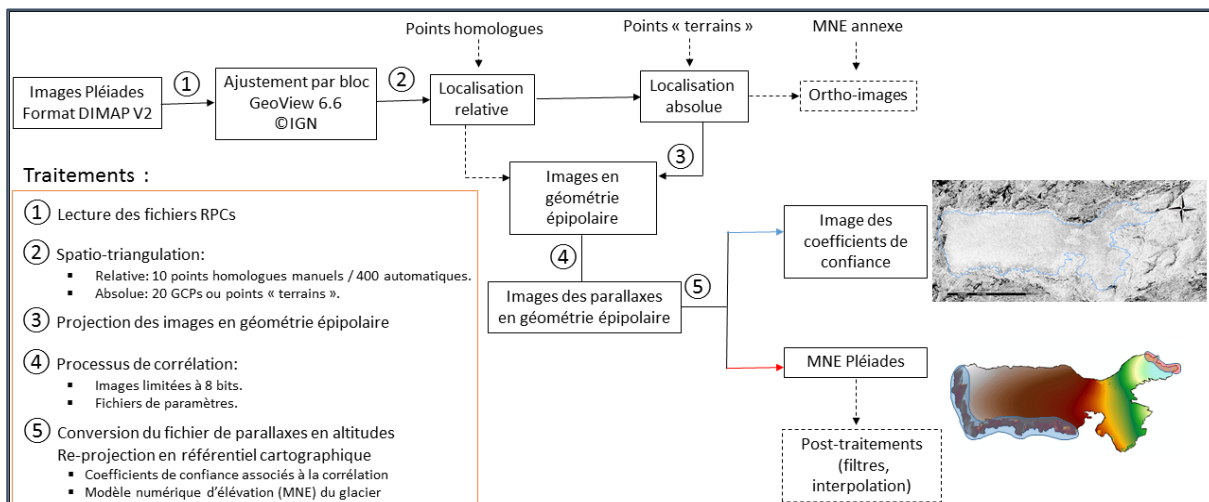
Points homologues

Points « terrains »

MNE annexe

Images Pléiades Format DIMAP V2

①

Ajustement par bloc GeoView 6.6 ©IGN

②

Localisation relative

Localisation absolue

Ortho-images

③

Images en géométrie épipolaire

④

Images des parallaxes en géométrie épipolaire

⑤

Image des coefficients de confiance

MNE Pléiades

Post-traitements (filtres, interpolation)

Traitements :

① Lecture des fichiers RPCs

② Spatio-triangulation:
- Relative: 10 points homologues manuels / 400 automatiques.
- Absolue: 20 GCPs ou points « terrains ».

③ Projection des images en géométrie épipolaire

④ Processus de corrélation:
- Images limitées à 8 bits.
- Fichiers de paramètres.

⑤ Conversion du fichier de parallaxes en altitudes
Re-projection en référentiel cartographique
- Coefficients de confiance associés à la corrélation
- Modèle numérique d'élévation (MNE) du glacier